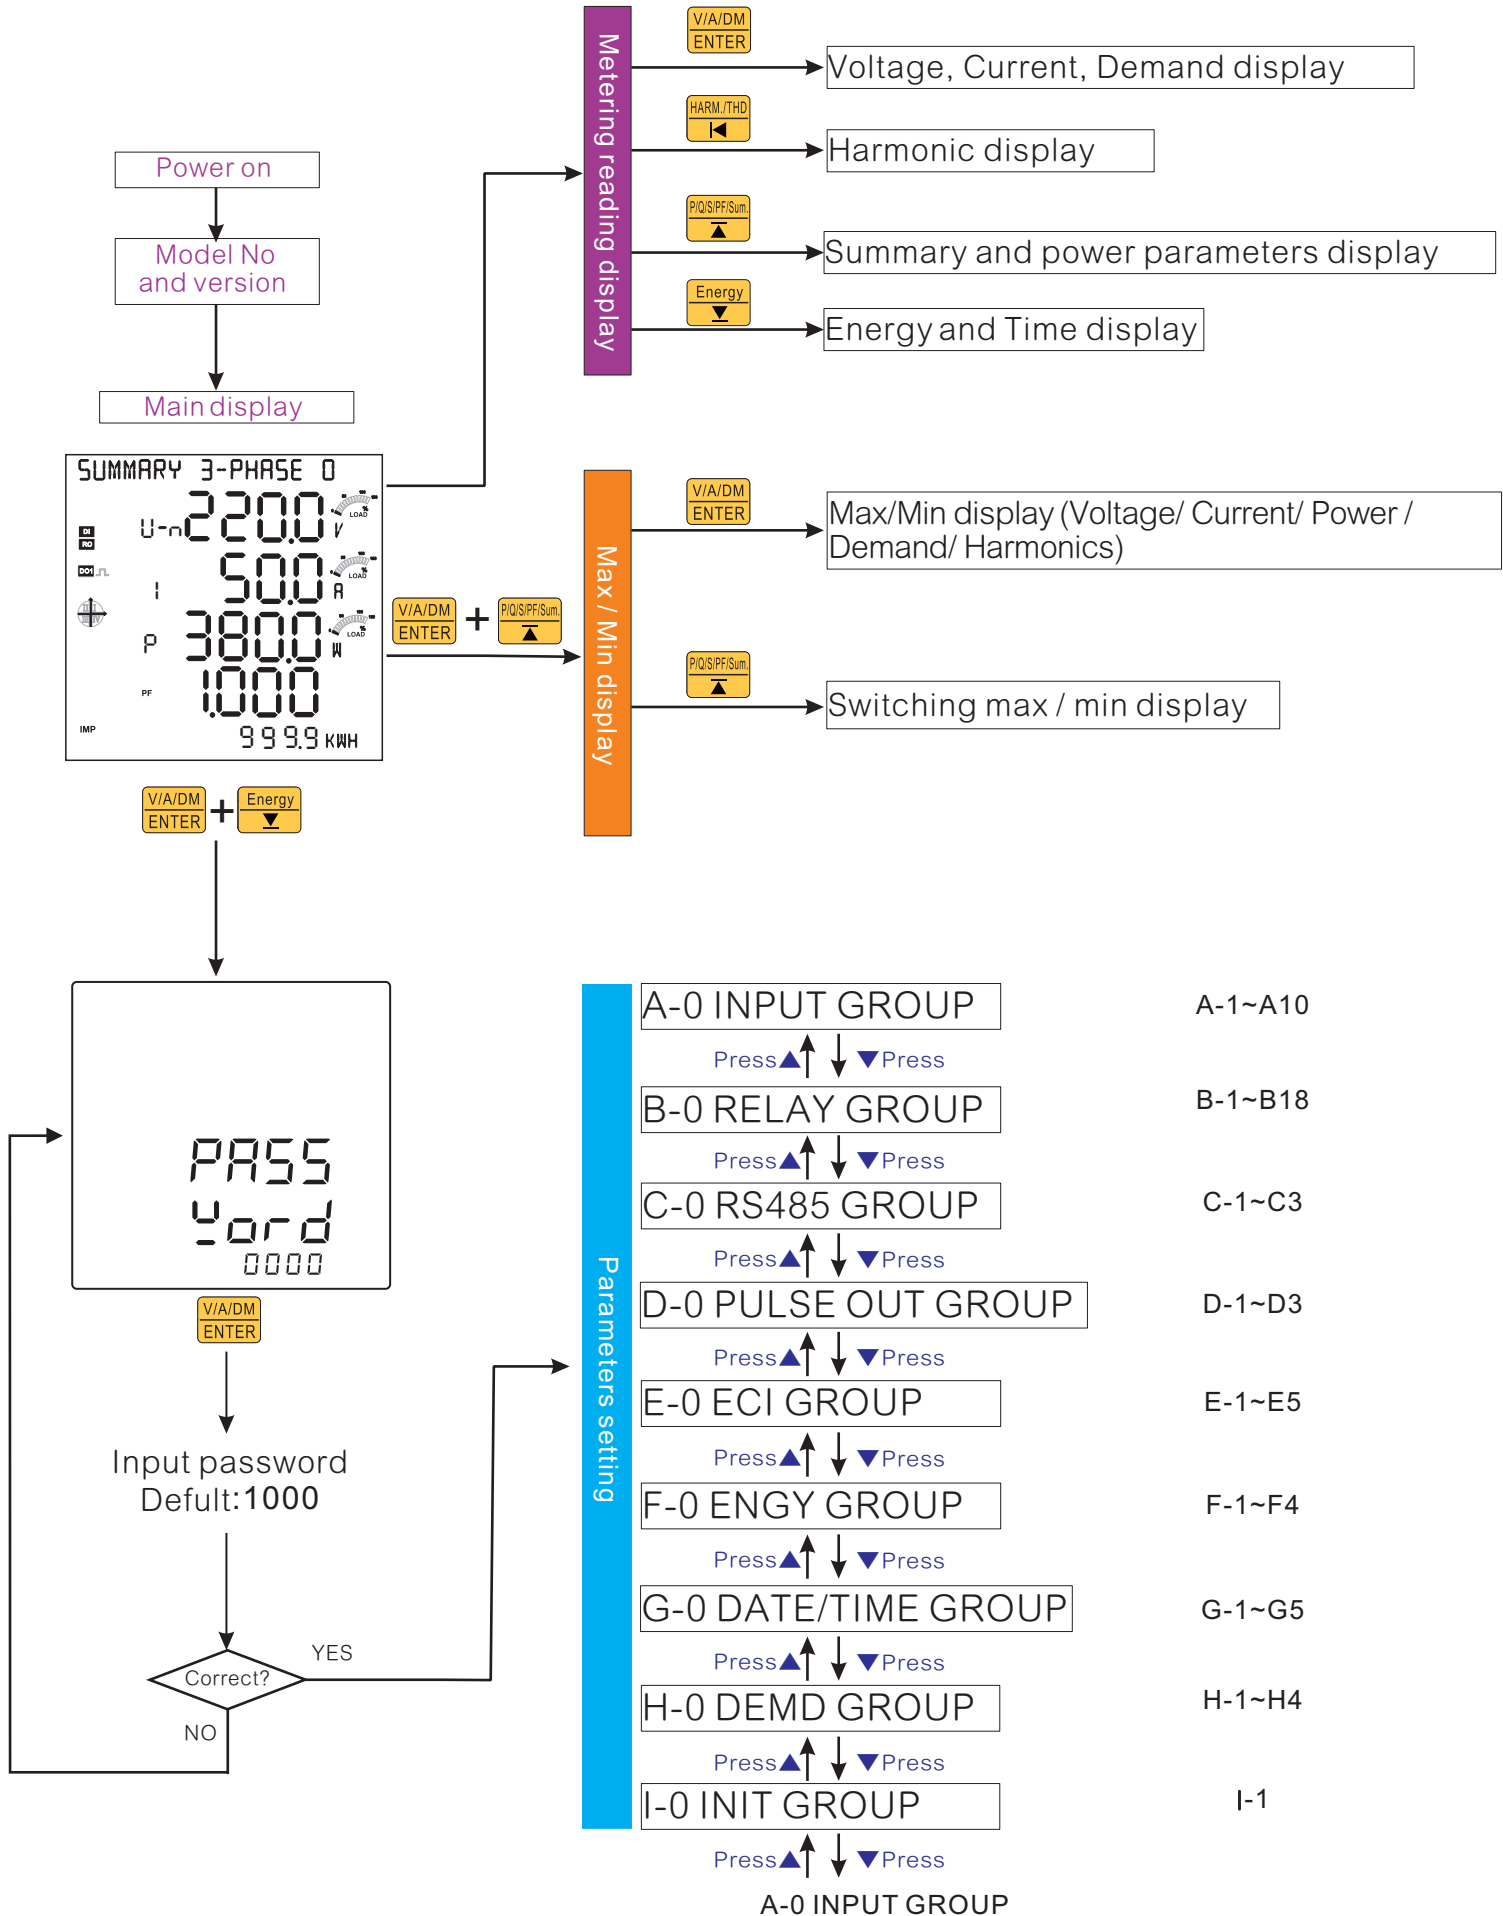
Power on

Model No and version

Main display

SUMMARY 3-PHASE 0
DI RO
DO1
U-n 220.0 V
LOAD
I 5.000 A
LOAD
P 3800 W
LOAD
PF 1.000
IMP 9999 KWH

Metering reading display

V/A/DM ENTER
Voltage, Current, Demand display

HARM./THD
Harmonic display

P/Q/S/PF/Sum.
Summary and power parameters display

Energy
Energy and Time display

V/A/DM ENTER + P/Q/S/PF/Sum.

Max / Min display

V/A/DM ENTER
Max/Min display (Voltage/ Current/ Power / Demand/ Harmonics)

P/Q/S/PF/Sum.
Switching max / min display

V/A/DM ENTER + Energy

PASS
Word
0000

V/A/DM ENTER

Input password
Defult:1000

Correct?
YES
NO

Parameters setting

A-0 INPUT GROUP | A-1~A10
Press▲ ▼Press
B-0 RELAY GROUP | B-1~B18
Press▲ ▼Press
C-0 RS485 GROUP | C-1~C3
Press▲ ▼Press
D-0 PULSE OUT GROUP | D-1~D3
Press▲ ▼Press
E-0 ECI GROUP | E-1~E5
Press▲ ▼Press
F-0 ENGY GROUP | F-1~F4
Press▲ ▼Press
G-0 DATE/TIME GROUP | G-1~G5
Press▲ ▼Press
H-0 DEMD GROUP | H-1~H4
Press▲ ▼Press
I-0 INIT GROUP | I-1
Press▲ ▼Press
A-0 INPUT GROUP